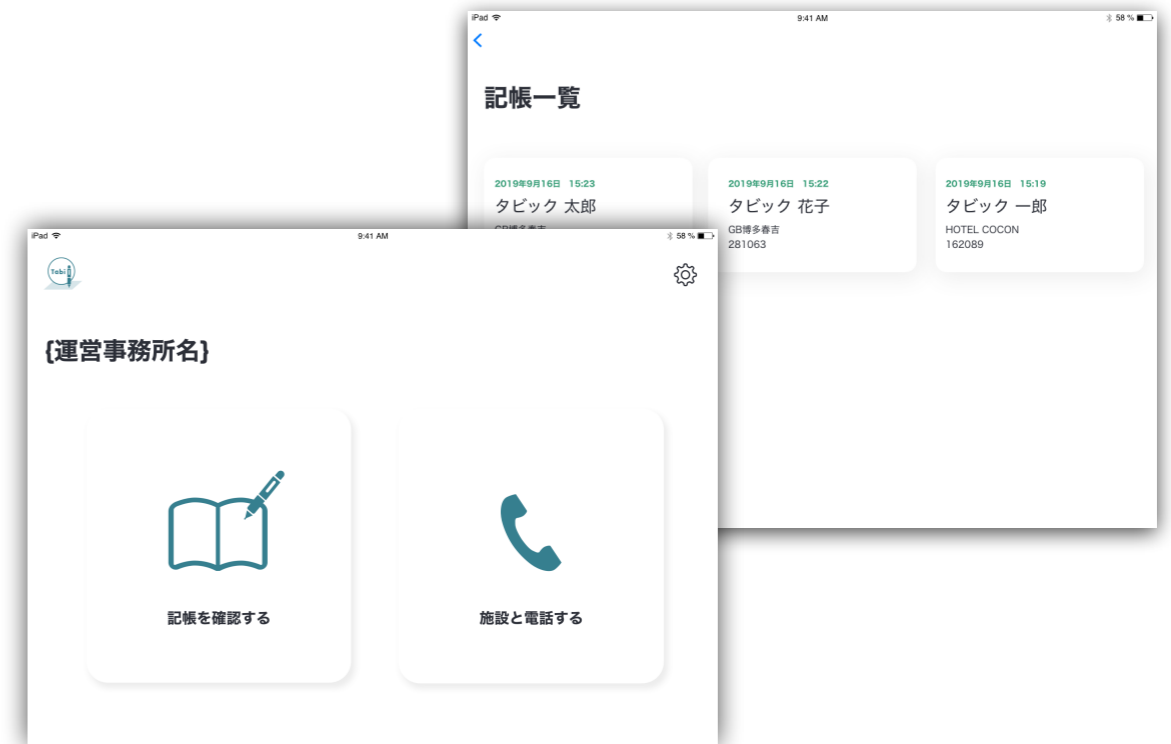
iPad 9:41 AM 58 %

<

記帳一覧

2019年9月16日 15:23
タビック 太郎
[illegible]

2019年9月16日 15:22
タビック 花子
GB博多春吉
281063

2019年9月16日 15:19
タビック 一郎
HOTEL COCON
162089

iPad 9:41 AM 58 %

Tabi

{運営事務所名}

記帳を確認する

施設と電話する